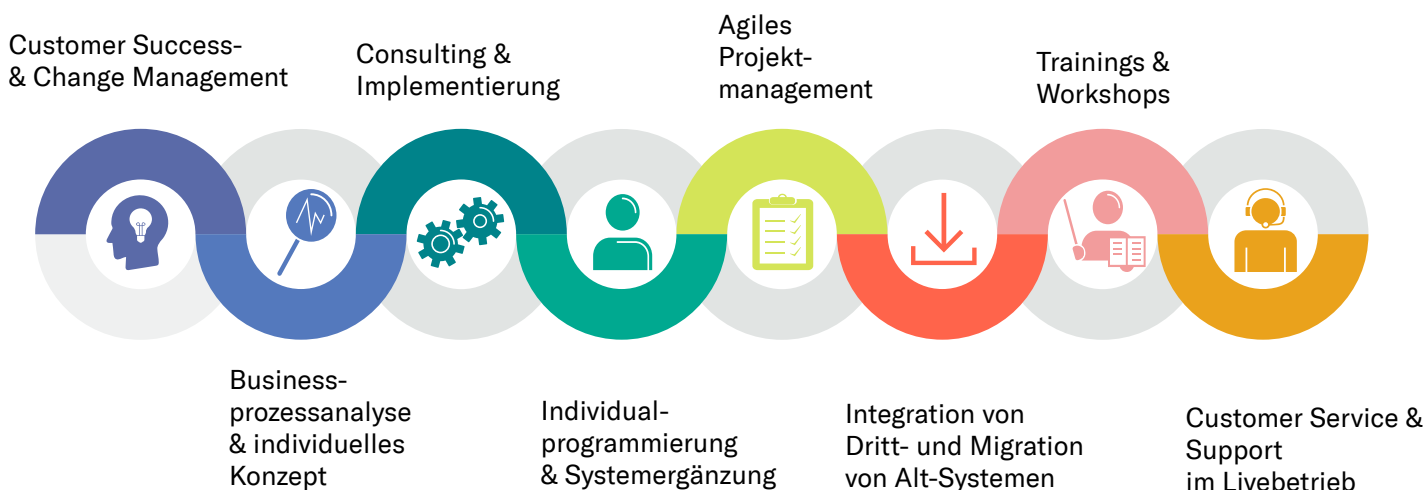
Customer Success- & Change Management

Consulting & Implementierung

Agiles Projektmanagement

Trainings & Workshops

Business-prozessanalyse & individuelles Konzept

Individual-programmierung & Systemergänzung

Integration von Dritt- und Migration von Alt-Systemen

Customer Service & Support im Livebetrieb